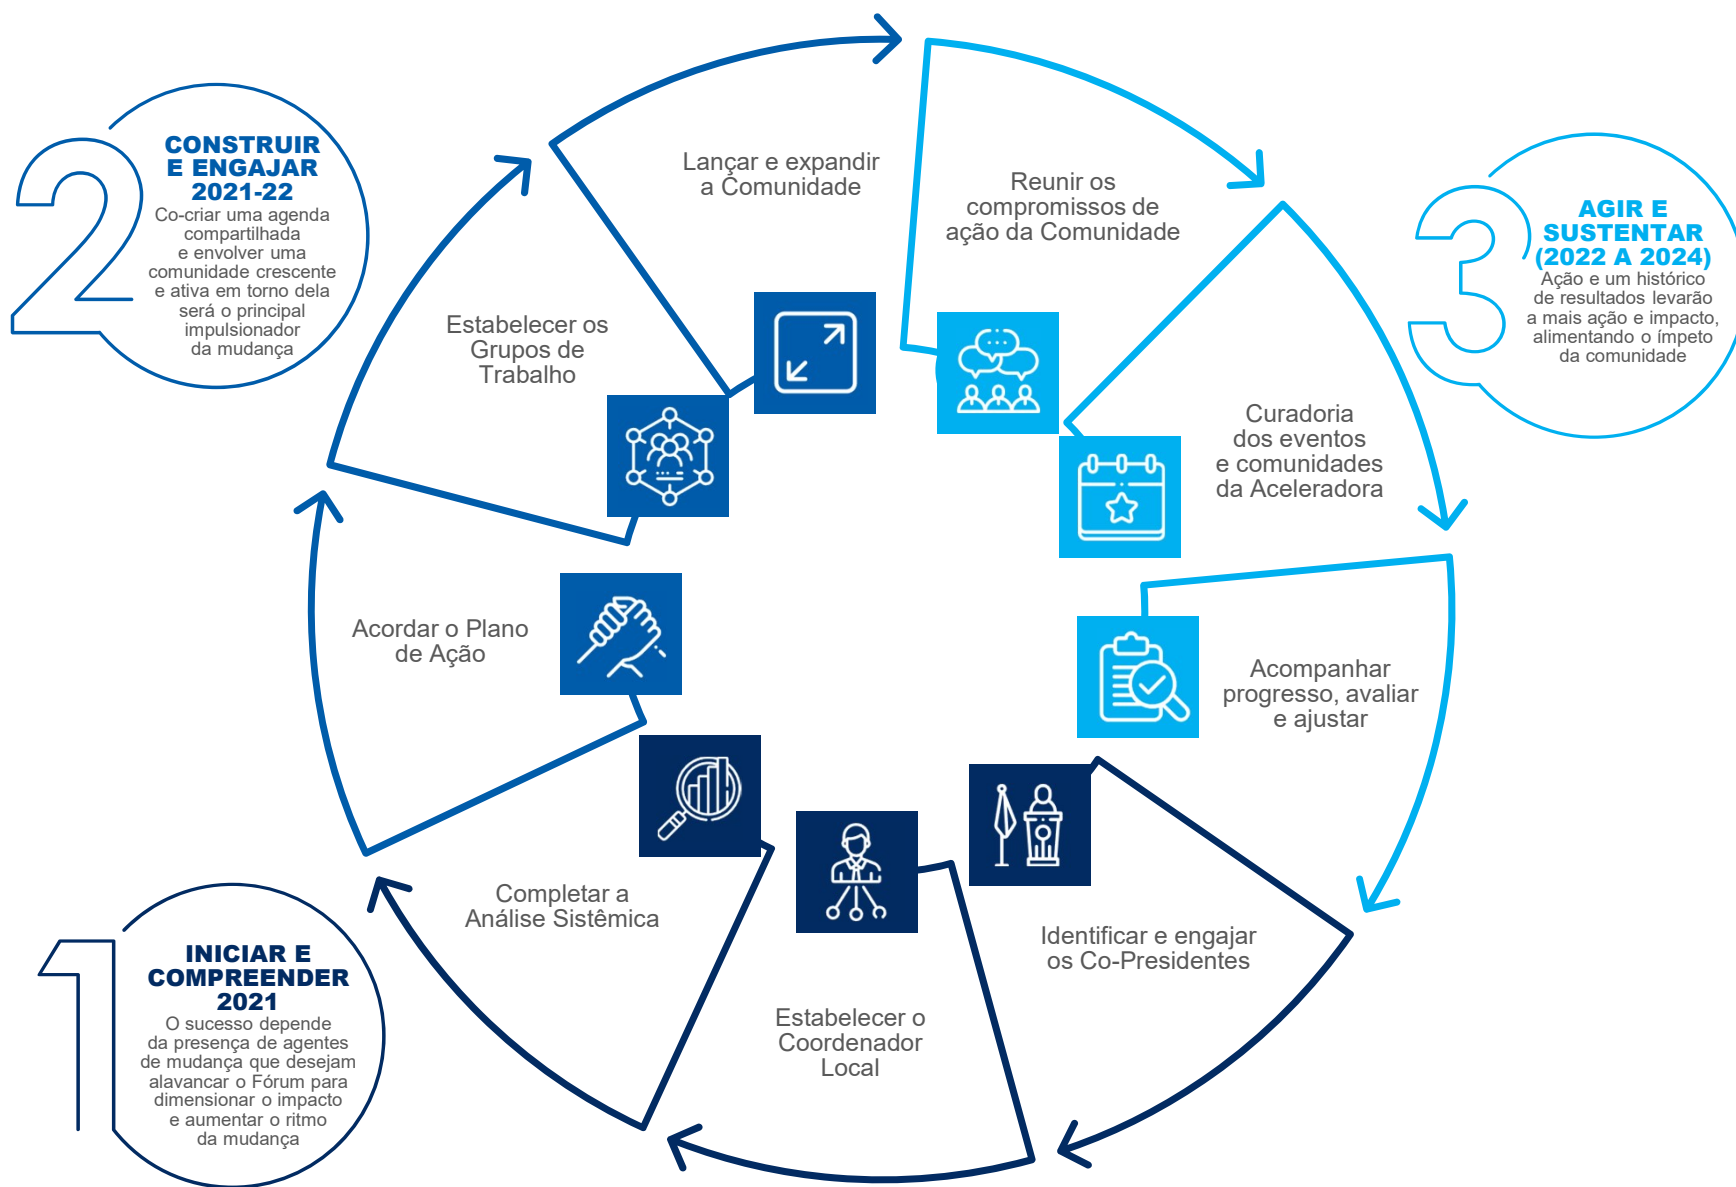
2
CONSTRUIR E ENGAJAR 2021-22
Co-criar uma agenda compartilhada e envolver uma comunidade crescente e ativa em torno dela será o principal impulsionador da mudança

Lançar e expandir a Comunidade

Reunir os compromissos de ação da Comunidade

3
AGIR E SUSTENTAR (2022 A 2024)
Ação e um histórico de resultados levarão a mais ação e impacto, alimentando o ímpeto da comunidade

Estabelecer os Grupos de Trabalho

Curadoria dos eventos e comunidades da Aceleradora

Acordar o Plano de Ação

Acompanhar progresso, avaliar e ajustar

Completar a Análise Sistêmica

Identificar e engajar os Co-Presidentes

Estabelecer o Coordenador Local

1
INICIAR E COMPREENDER 2021
O sucesso depende da presença de agentes de mudança que desejam alavancar o Fórum para dimensionar o impacto e aumentar o ritmo da mudança